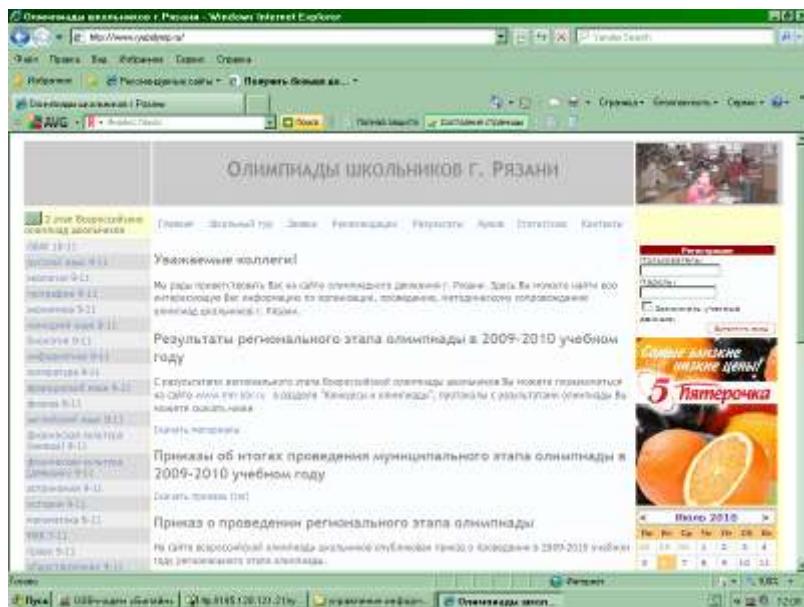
Олимпиады школьников г. Рязани - Windows Internet Explorer

Файл Правка Вид Избранное Сервис Справка

Избранное | Рекомендуемые сайты | Получить больше до...

Олимпиады школьников г. Рязани

AVG

Страница Безопасность Сервис

Олимпиады школьников г. Рязани

2 этап Всероссийских олимпиад школьников

Главная Школьный тур Заявки Рекомендации Результаты Архив Статистика Контакты

Уважаемые коллеги!

Мы рады приветствовать Вас на сайте олимпиадного движения г. Рязани. Здесь Вы можете найти всю интересующую Вас информацию по организации, проведению, методическому сопровождению олимпиад школьников г. Рязани.

Результаты регионального этапа олимпиады в 2009-2010 учебном году

С результатами регионального этапа Всероссийской олимпиады школьников Вы можете познакомиться на сайте www.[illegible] в разделе "Конкурсы и олимпиады", протоколы с результатами олимпиады Вы можете скачать ниже

Скачать материалы

Приказы об итогах проведения муниципального этапа олимпиады в 2009-2010 учебном году

Скачать приказы (txt)

Приказ о проведении регионального этапа олимпиады

На сайте всероссийской олимпиады школьников опубликован приказ о проведении в 2009-2010 учебном году регионального этапа олимпиады.

Регистрация
Пользователь:
Пароль:
Запомнить учетные данные
Регистрация

Самые низкие цены!
5 Пятерочка

Июль 2010

Пуск

Олимпиады школ...